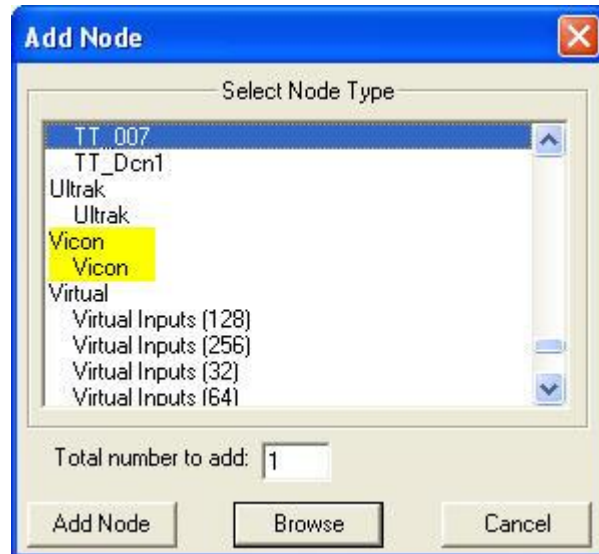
Add Node

Select Node Type

TT_007
TT_Dcn1
Ultrak
Ultrak
Vicon
Vicon
Virtual
Virtual Inputs (128)
Virtual Inputs (256)
Virtual Inputs (32)
Virtual Inputs (64)

Total number to add: 1

Add Node
Browse
Cancel